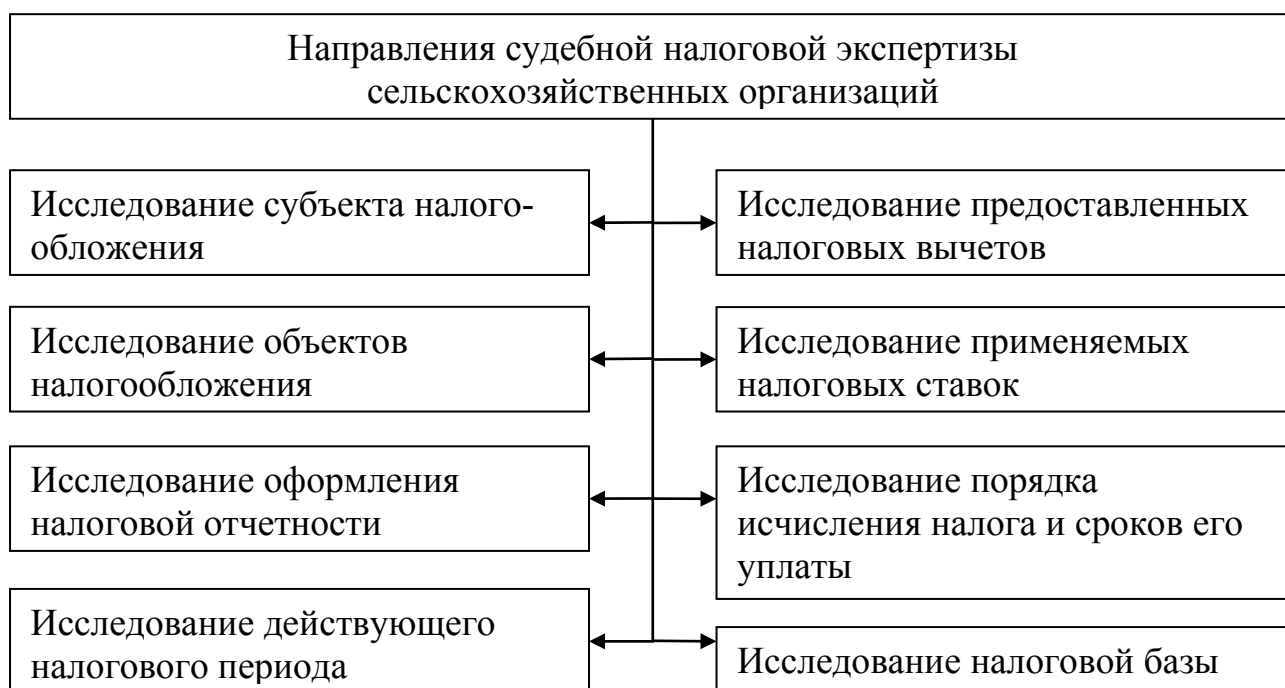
Направления судебной налоговой экспертизы сельскохозяйственных организаций

Исследование субъекта налогообложения

Исследование предоставленных налоговых вычетов

Исследование объектов налогообложения

Исследование применяемых налоговых ставок

Исследование оформления налоговой отчетности

Исследование порядка исчисления налога и сроков его уплаты

Исследование действующего налогового периода

Исследование налоговой базы